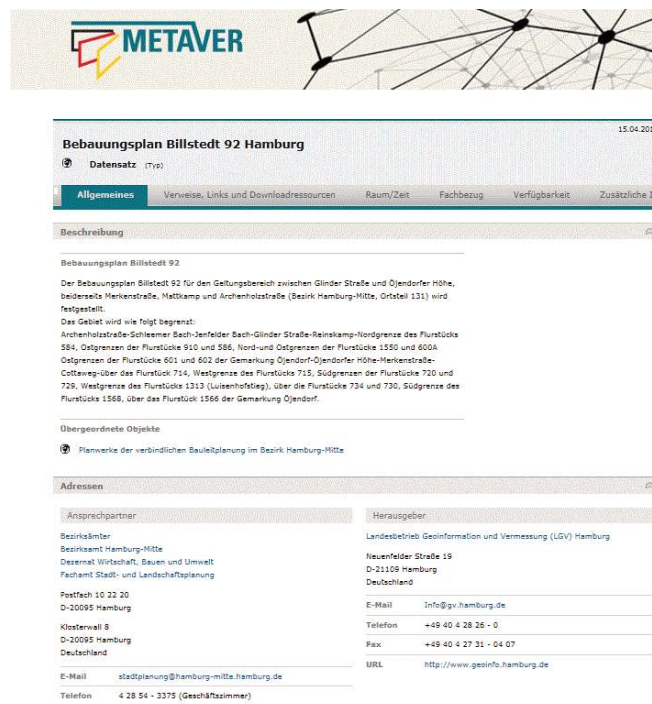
METAVER

15.04.20

Bebauungsplan Billstedt 92 Hamburg

Datensatz (Typ)

Allgemeines | Verweise, Links und Downloadressourcen | Raum/Zeit | Fachbezug | Verfügbarkeit | Zusätzliche I

Beschreibung

Bebauungsplan Billstedt 92

Der Bebauungsplan Billstedt 92 für den Geltungsbereich zwischen Glinder Straße und Öjendorfer Höhe, beiderseits Merkenstraße, Mattkamp und Archenholzstraße (Bezirk Hamburg-Mitte, Ortsteil 131) wird festgestellt.
Das Gebiet wird wie folgt begrenzt:
Archenholzstraße-Schleemer Bach-Jenfelder Bach-Glinder Straße-Reinskamp-Nordgrenze des Flurstücks 584, Ostgrenzen der Flurstücke 910 und 586, Nord-und Ostgrenzen der Flurstücke 1550 und 600A Ostgrenzen der Flurstücke 601 und 602 der Gemarkung Öjendorf-Öjendorfer Höhe-Merkenstraße-Cottaweg-über das Flurstück 714, Westgrenze des Flurstücks 715, Südgrenzen der Flurstücke 720 und 729, Westgrenze des Flurstücks 1313 (Luisenhofstieg), über die Flurstücke 734 und 730, Südgrenze des Flurstücks 1568, über das Flurstück 1566 der Gemarkung Öjendorf.

Übergeordnete Objekte

Planwerke der verbindlichen Bauleitplanung im Bezirk Hamburg-Mitte

Adressen

Ansprechpartner

Bezirksämter
Bezirksamt Hamburg-Mitte
Dezernat Wirtschaft, Bauen und Umwelt
Fachamt Stadt- und Landschaftsplanung

Postfach 10 22 20
D-20095 Hamburg

Klosterwall 8
D-20095 Hamburg
Deutschland

| E-Mail | stadtplanung@hamburg-mitte.hamburg.de |
|---|---|
| Telefon | 4 28 54 - 3375 (Geschäftszimmer) |

Herausgeber

Landesbetrieb Geoinformation und Vermessung (LGV) Hamburg

Neuenfelder Straße 19
D-21109 Hamburg
Deutschland

| E-Mail | Info@gv.hamburg.de |
|---|---|
| Telefon | +49 40 4 28 26 - 0 |
| Fax | +49 40 4 27 31 - 04 07 |
| URL | http://www.geoinfo.hamburg.de |